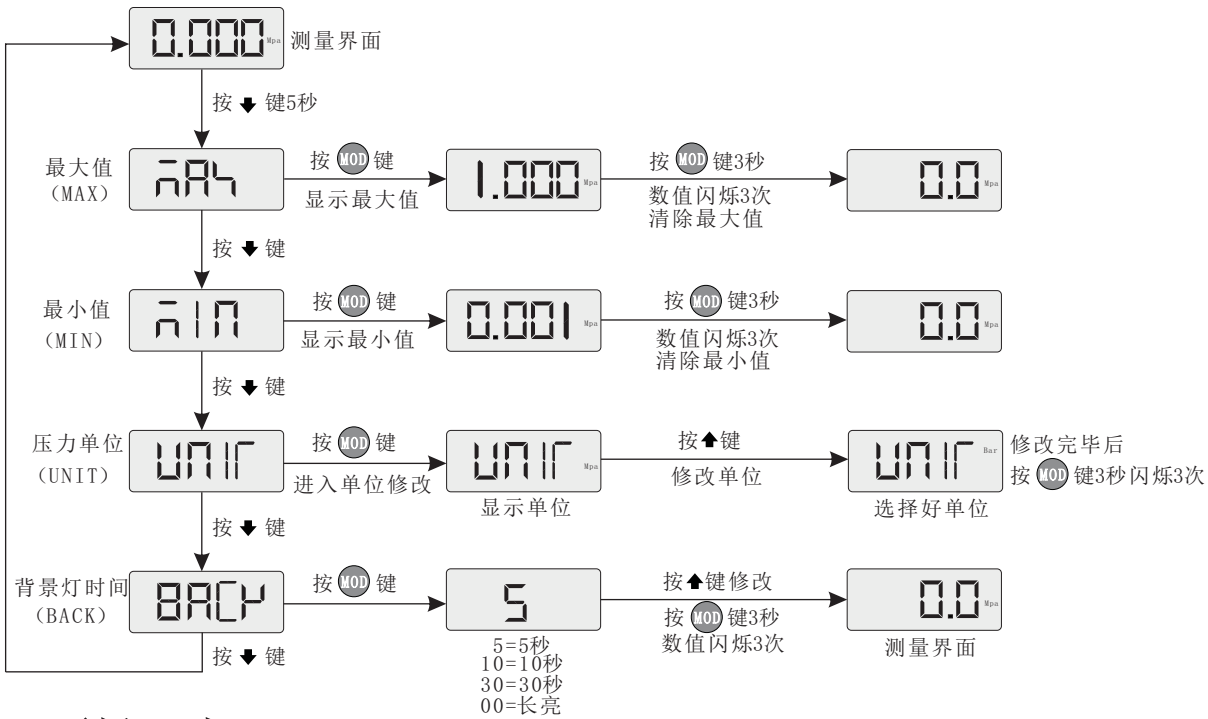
0.000 Mpa 测量界面

按 ↓ 键5秒

最大值 (MAX) nAh 按 MOD 键 显示最大值 1.000 Mpa 按 MOD 键3秒 数值闪烁3次 清除最大值 0.0 Mpa

按 ↓ 键

最小值 (MIN) nIn 按 MOD 键 显示最小值 0.001 Mpa 按 MOD 键3秒 数值闪烁3次 清除最小值 0.0 Mpa

按 ↓ 键

压力单位 (UNIT) UnIr 按 MOD 键 进入单位修改 UnIr Mpa 显示单位 按↑键 修改单位 UnIr Bar 选择好单位 修改完毕后 按 MOD 键3秒闪烁3次

按 ↓ 键

背景灯时间 (BACK) BACY 按 MOD 键 5 5=5秒 10=10秒 30=30秒 00=长亮 按↑键修改 按 MOD 键3秒 数值闪烁3次 0.0 Mpa 测量界面

按 ↓ 键